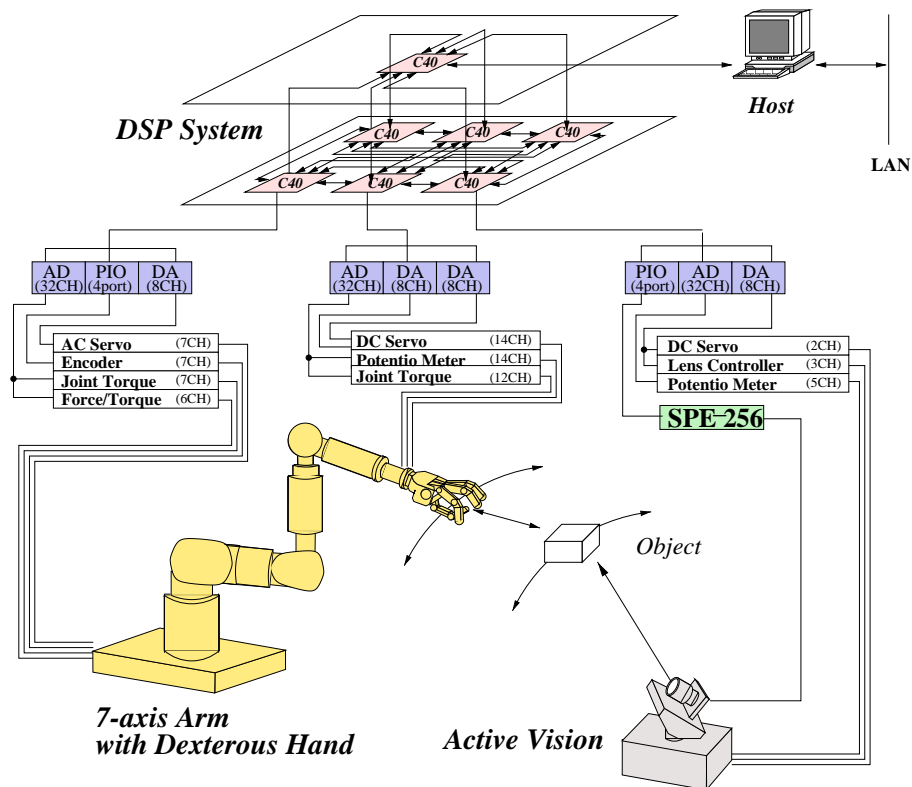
C40

Host

LAN

DSP System

C40 C40 C40

C40 C40 C40

AD (32CH) PIO (4port) DA (8CH)

AD (32CH) DA (8CH) DA (8CH)

PIO (4port) AD (32CH) DA (8CH)

AC Servo (7CH)
Encoder (7CH)
Joint Torque (7CH)
Force/Torque (6CH)

DC Servo (14CH)
Potentio Meter (14CH)
Joint Torque (12CH)

DC Servo (2CH)
Lens Controller (3CH)
Potentio Meter (5CH)

SPE-256

Object

7-axis Arm
with Dexterous Hand

Active Vision